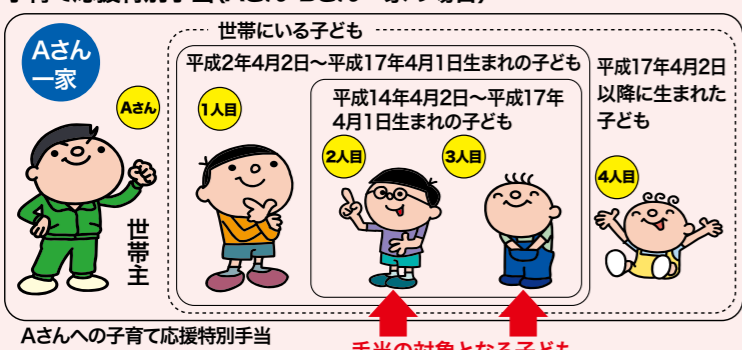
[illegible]

Aさん一家

Aさん

世帯主

世帯にいる子ども

平成2年4月2日〜平成17年4月1日生まれの子ども

1人目

平成14年4月2日〜平成17年4月1日生まれの子ども

2人目

3人目

平成17年4月2日以降に生まれた子ども

4人目

Aさんへの子育て応援特別手当

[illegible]